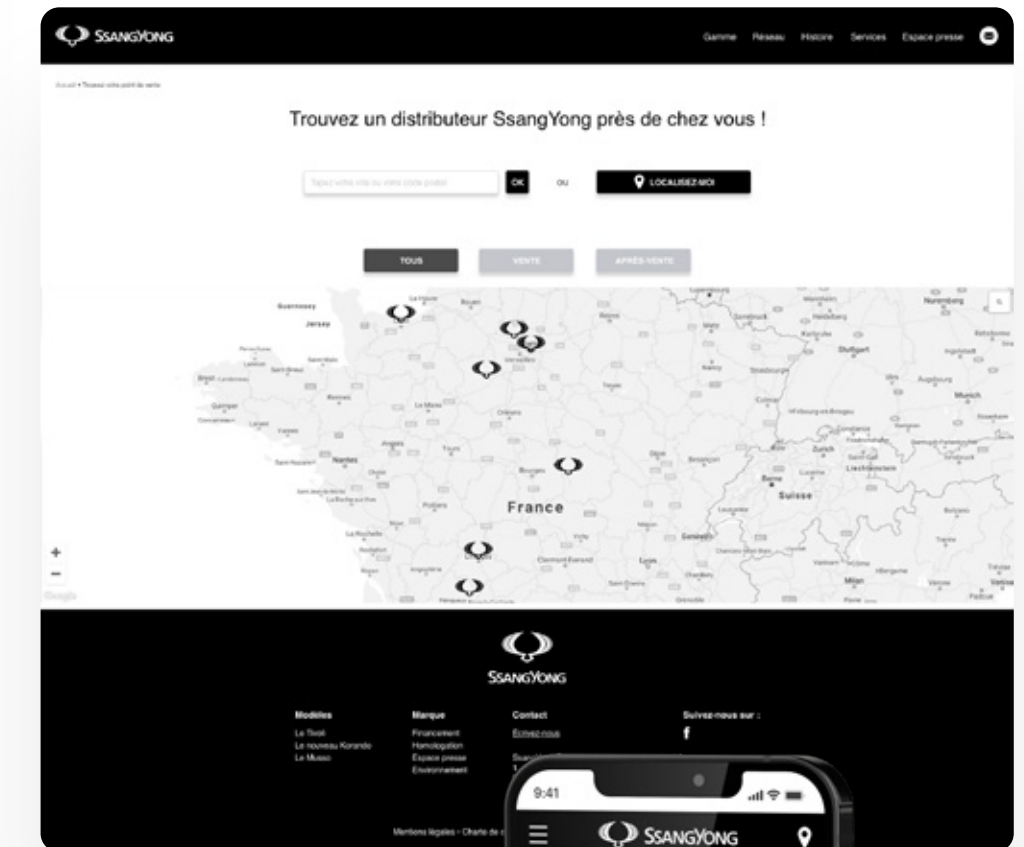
SSANGYONG

Gamme Réseau Histoire Services Espace presse

Accueil • Trouvez votre point de vente

Trouvez un distributeur SsangYong près de chez vous !

Tapez votre ville ou votre code postal OK OU LOCALISEZ-MOI

TOUS VENTE APRÈS-VENTE

Guernsey Jersey Brest Quimper Rennes Le Mans Nantes Angers Tours Orléans Bourges Poitiers La Rochelle Limoges Clermont-Ferrand Lyon Genève Dijon Besançon Strasbourg Nancy Metz Reims Zurich Berne Suisse Stuttgart Munich Augsburg Liechtenstein Milan Heidelberg Karlsruhe Nuremberg France

+
−
Google

SSANGYONG

Modèles
Le Tivoli
Le nouveau Korando
Le Musso

Marque
Financement
Homologation
Espace presse
Environnement

Contact
Écrivez-nous

Suivez-nous sur :
f

Mentions légales - Charte de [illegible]

9:41

SSANGYONG